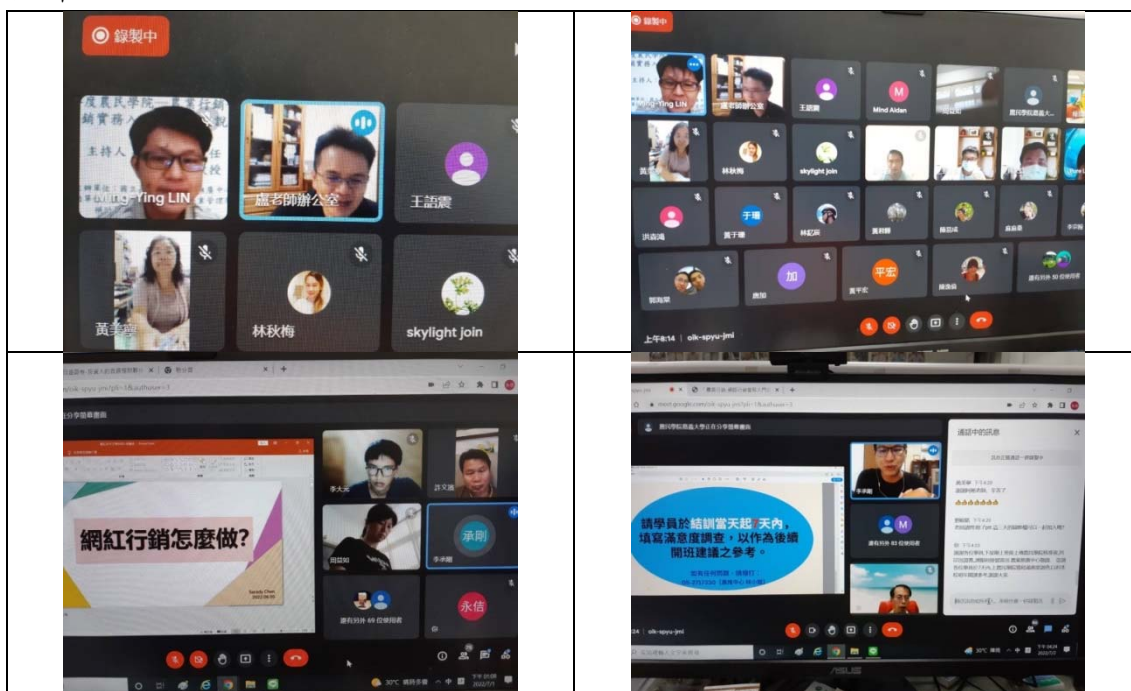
錄製中

度農民學院一農業行銷實務入

主持人

-Ying LIN

盧老師辦公室

王語震

黃美

林秋梅

skylight join

錄製中

Ying LIN

盧老師辦公室

王語震

Mind Aidan

林秋梅

skylight join

于珊

加

平宏

上午8:14 | oik-spyu-jmi

網紅行銷怎麼做?

李承剛

承剛

永信

還有另外 69 位使用者

請學員於結訓當天起3天內，填寫滿意度調查，以作為後續開班建議之參考。

通話中的訊息

還有另外 93 位使用者

李承剛

oik-spyu-jmi

30°C

ASUS